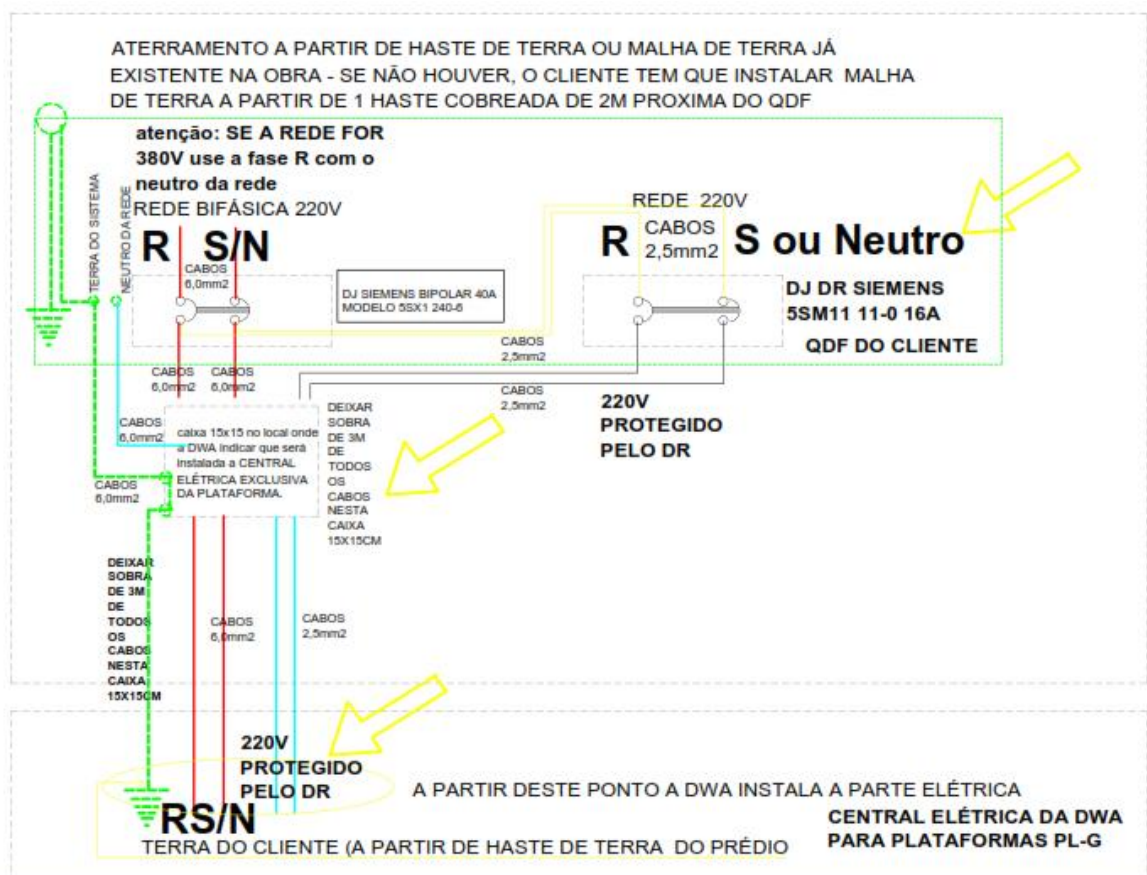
ATERRAMENTO A PARTIR DE HASTE DE TERRA OU MALHA DE TERRA JÁ EXISTENTE NA OBRA - SE NÃO HOUVER, O CLIENTE TEM QUE INSTALAR MALHA DE TERRA A PARTIR DE 1 HASTE COBREADA DE 2M PROXIMA DO QDF

atenção: SE A REDE FOR 380V use a fase R com o neutro da rede
REDE BIFÁSICA 220V

TERRA DO SISTEMA
NEUTRO DA REDE

R S/N

CABOS 6,0mm2

DJ SIEMENS BIPOLAR 40A MODELO 5SX1 240-6

REDE 220V
CABOS 2,5mm2

R S ou Neutro

DJ DR SIEMENS 5SM11 11-0 16A

QDF DO CLIENTE

CABOS 2,5mm2

CABOS 6,0mm2 CABOS 6,0mm2

CABOS 2,5mm2

220V PROTEGIDO PELO DR

CABOS 6,0mm2

caixa 15x15 no local onde a DWA indicar que será instalada a CENTRAL ELÉTRICA EXCLUSIVA DA PLATAFORMA.

DEIXAR SOBRA DE 3M DE TODOS OS CABOS NESTA CAIXA 15X15CM

CABOS 6,0mm2

DEIXAR SOBRA DE 3M DE TODOS OS CABOS NESTA CAIXA 15X15CM

CABOS 6,0mm2

CABOS 2,5mm2

220V PROTEGIDO PELO DR

A PARTIR DESTE PONTO A DWA INSTALA A PARTE ELÉTRICA

RS/N

CENTRAL ELÉTRICA DA DWA PARA PLATAFORMAS PL-G

TERRA DO CLIENTE (A PARTIR DE HASTE DE TERRA DO PRÉDIO